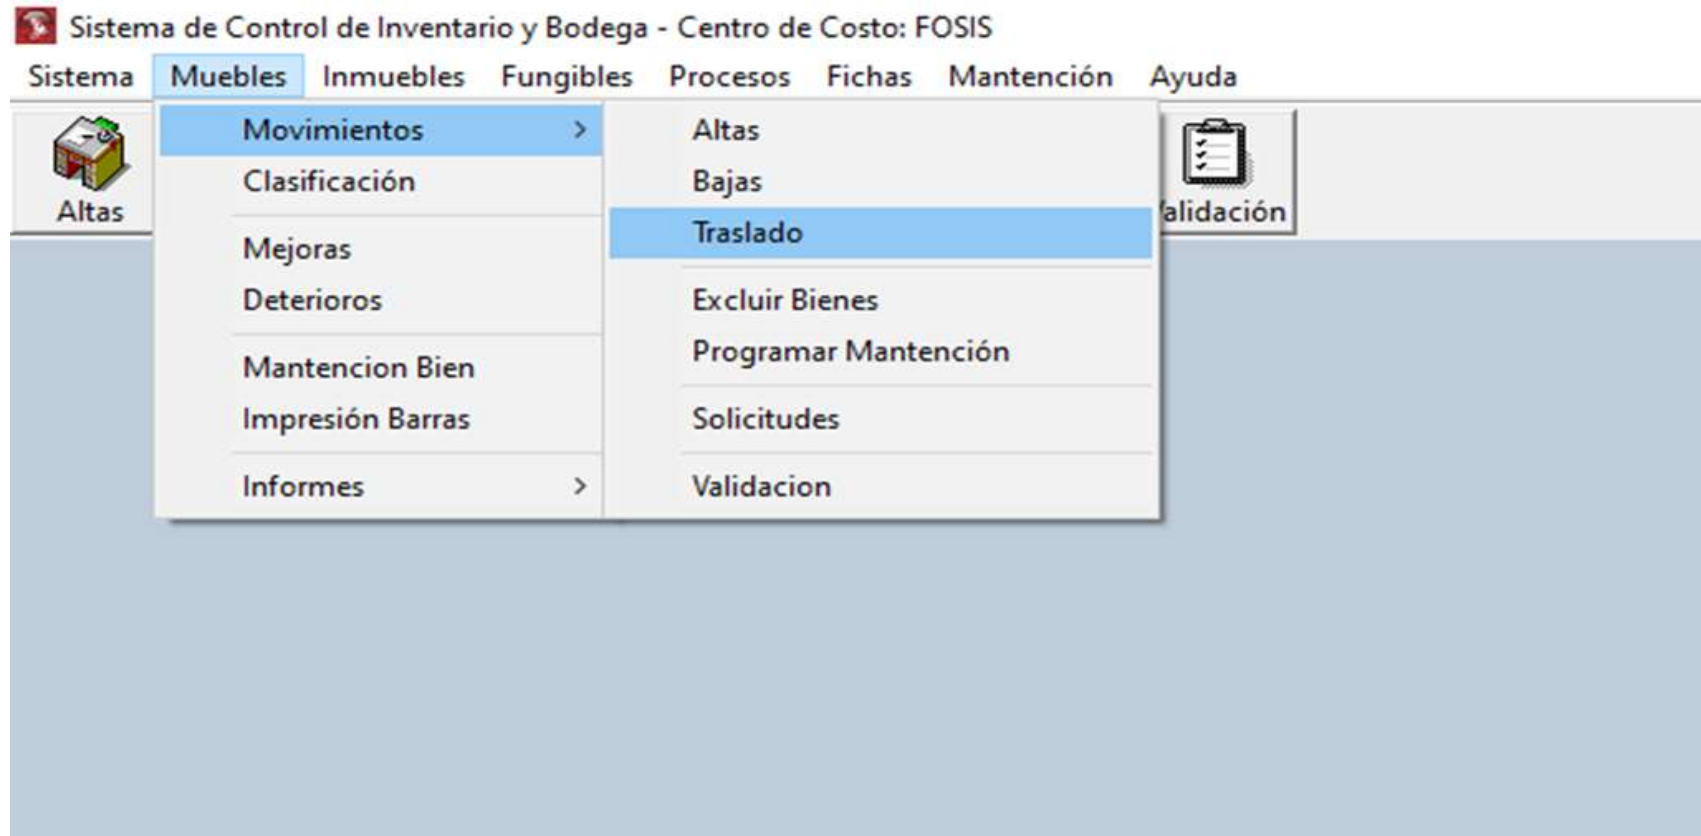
Sistema de Control de Inventario y Bodega - Centro de Costo: FOSIS

Sistema Muebles Inmuebles Fungibles Procesos Fichas Mantención Ayuda

Altas

Movimientos >
Clasificación
Mejoras
Deterioros
Mantencion Bien
Impresión Barras
Informes >

Altas
Bajas
Traslado
Excluir Bienes
Programar Mantención
Solicitudes
Validacion

alidación